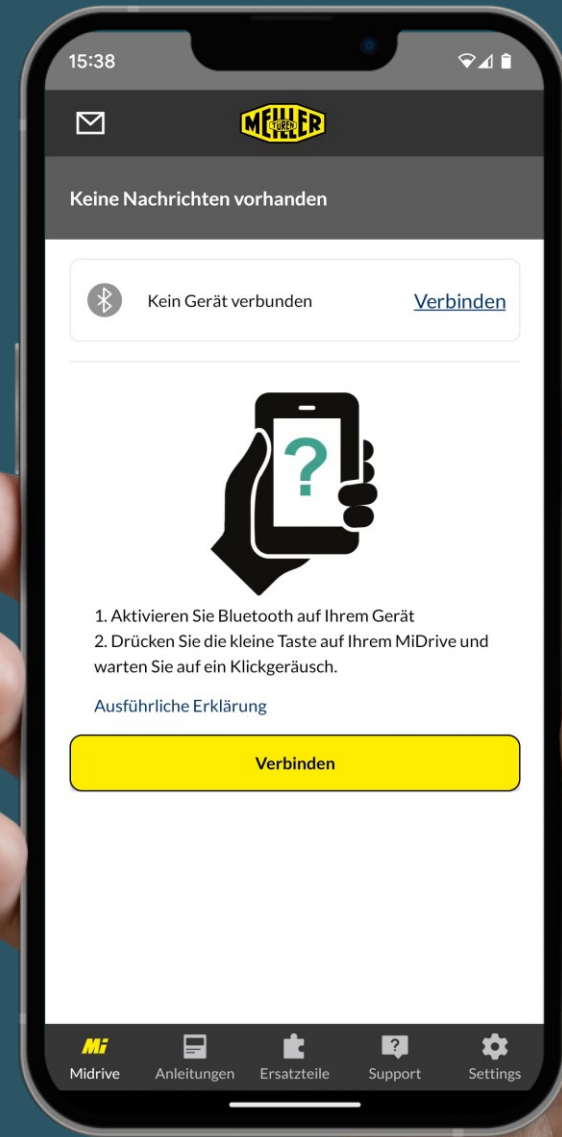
15:38

MEILLER

Keine Nachrichten vorhanden

Kein Gerät verbunden Verbinden

?

1. Aktivieren Sie Bluetooth auf Ihrem Gerät
2. Drücken Sie die kleine Taste auf Ihrem MiDrive und warten Sie auf ein Klickgeräusch.

Ausführliche Erklärung

Verbinden

Mi Midrive
Anleitungen
Ersatzteile
? Support
Settings